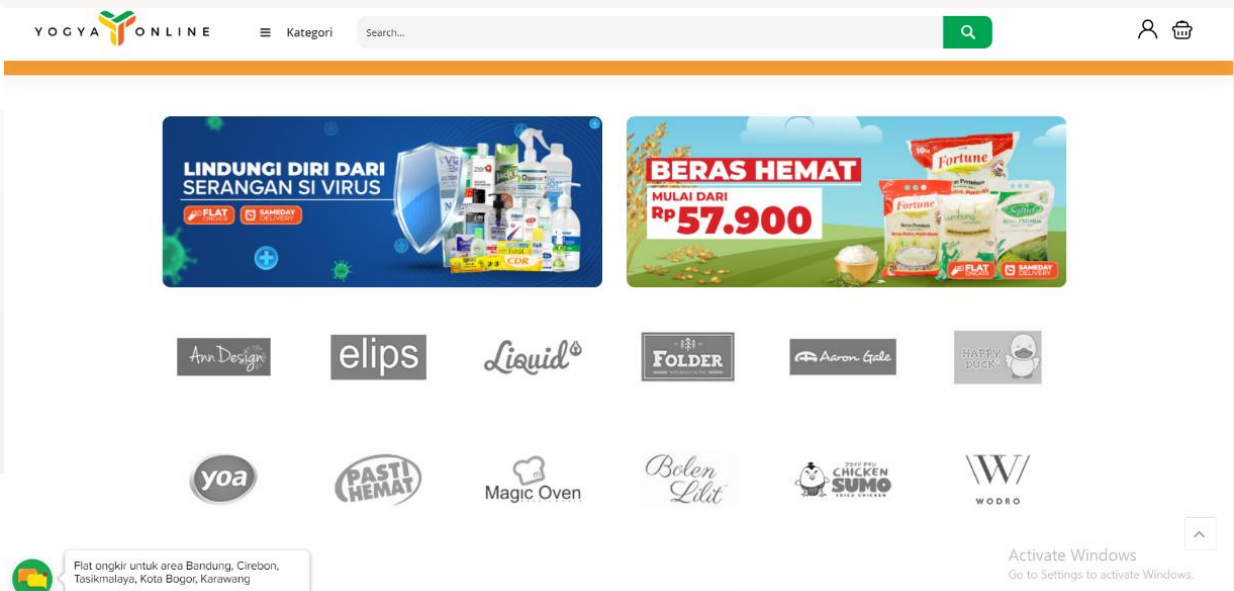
YOGYA ONLINE

Kategori

Search...

LINDUNGI DIRI DARI SERANGAN SI VIRUS

FLAT ONGKIR

SAMEDAY DELIVERY

BERAS HEMAT

MULAI DARI

Rp57.900

Fortune

FLAT ONGKIR

SAMEDAY DELIVERY

Ann Design

elips

Liquid

FOLDER

Aaron Gale

HAPPY DUCK

yoa

PASTI HEMAT

Magic Oven

Bolen Lilit

CHICKEN SUMO

W

WODRO

Flat ongkir untuk area Bandung, Cirebon, Tasikmalaya, Kota Bogor, Karawang

Activate Windows
Go to Settings to activate Windows.